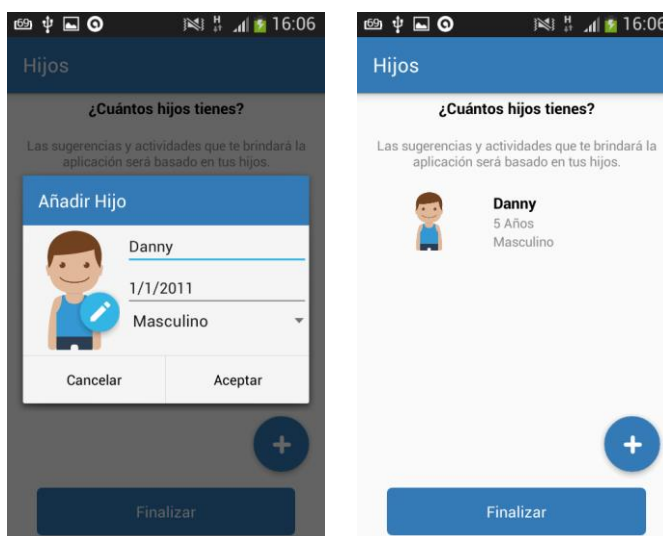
16:06

Hijos

¿Cuántos hijos tienes?

Las sugerencias y actividades que te brindará la aplicación será basado en tus hijos.

Añadir Hijo

Danny

1/1/2011

Masculino

Cancelar

Aceptar

+

Finalizar

16:06

Hijos

¿Cuántos hijos tienes?

Las sugerencias y actividades que te brindará la aplicación será basado en tus hijos.

Danny
5 Años
Masculino

+

Finalizar